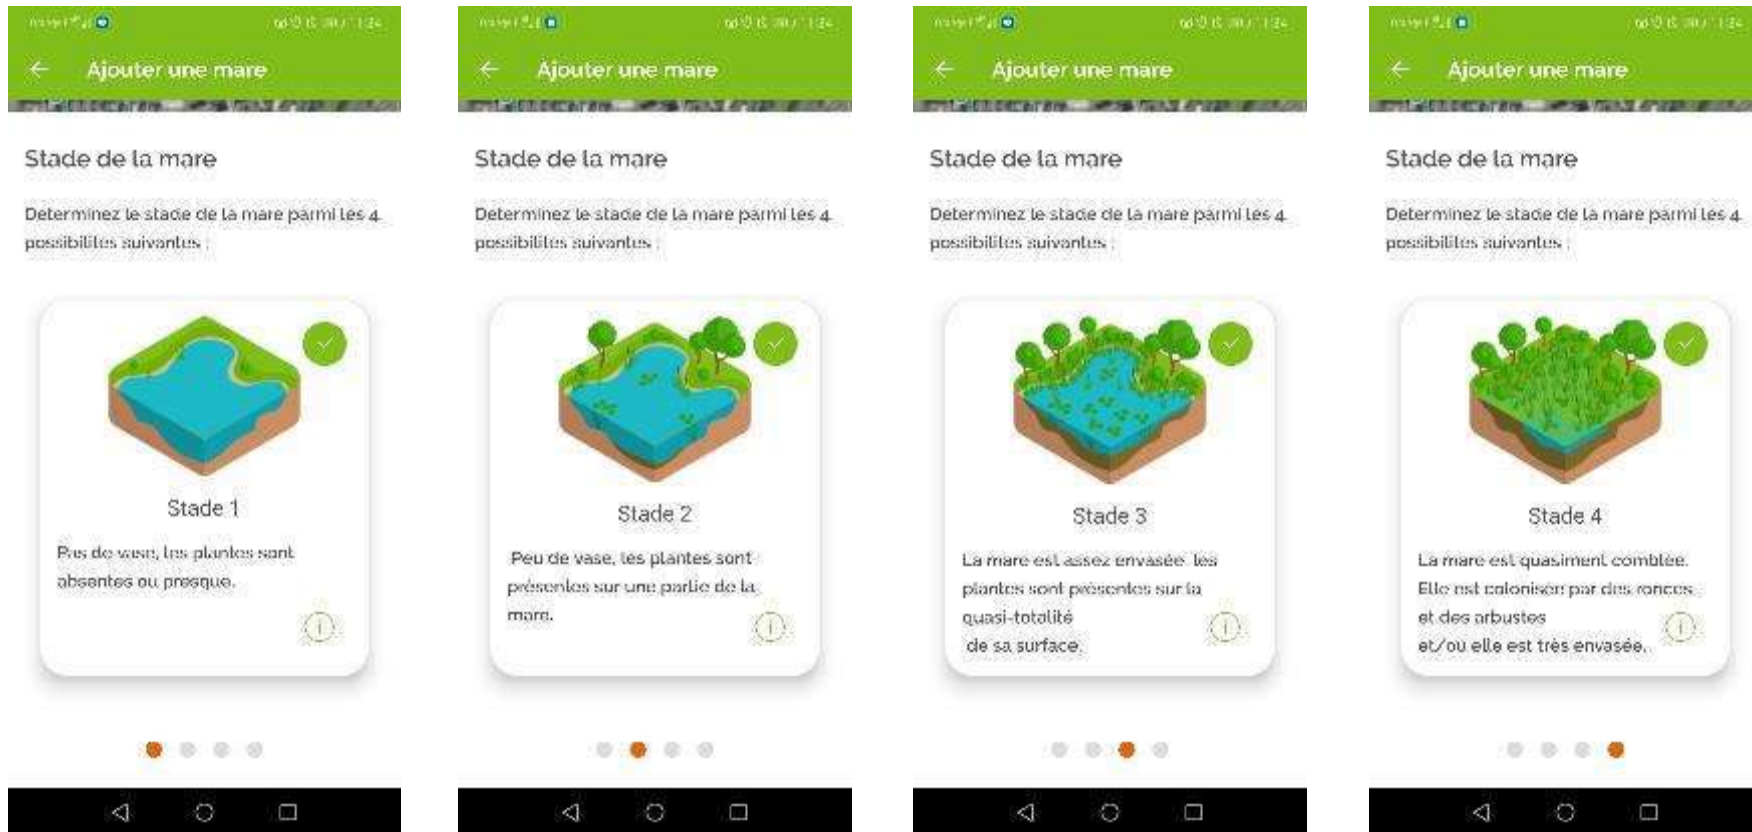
Ajouter une mare

Stade de la mare

Determinez le stade de la mare parmi les 4 possibilites suivantes :

Stade 1

Pas de vase, les plantes sont absentes ou presque.

Ajouter une mare

Stade de la mare

Determinez le stade de la mare parmi les 4 possibilites suivantes :

Stade 2

Peu de vase, les plantes sont présentes sur une partie de la mare.

Ajouter une mare

Stade de la mare

Determinez le stade de la mare parmi les 4 possibilites suivantes :

Stade 3

La mare est assez envasée, les plantes sont présentes sur la quasi-totalité de sa surface.

Ajouter une mare

Stade de la mare

Determinez le stade de la mare parmi les 4 possibilites suivantes :

Stade 4

La mare est quasiment comblée. Elle est colonisée par des ronces et des arbustes et/ou elle est très envasée.